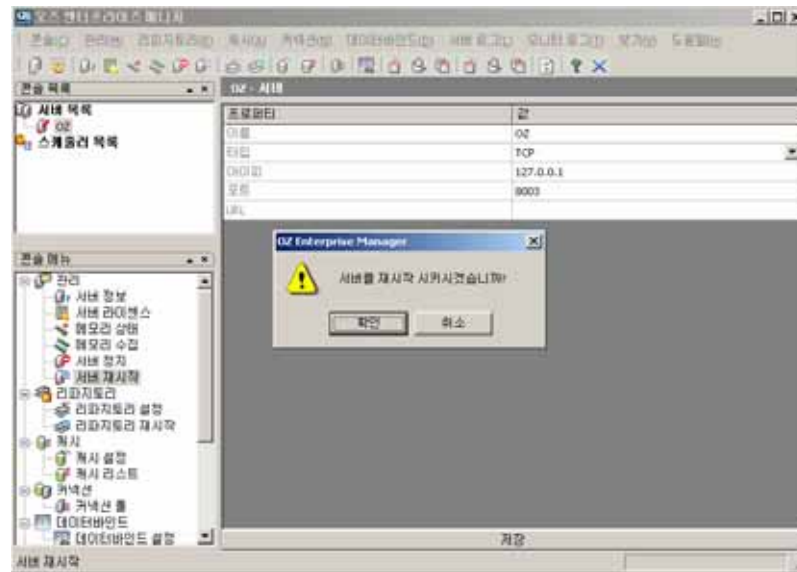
오즈 엔터프라이즈 매니저

콘솔(C) 관리(M) 리파지토리(R) 캐시(A) 커넥션(N) 데이터바인드(D) 서버 로그(L) 모니터 로그(O) 보기(V) 도움말(H)

콘솔 목록

서버 목록
OZ
스케줄러 목록

OZ - 서버

| 프로퍼티 | 값 |
|---|---|
| 이름 | OZ |
| 타입 | TCP |
| 아이피 | 127.0.0.1 |
| 포트 | 8003 |
| URL | |

OZ Enterprise Manager

서버를 재시작 시키시겠습니까?

확인 취소

콘솔 메뉴

관리
서버 정보
서버 라이센스
메모리 상태
메모리 수집
서버 정지
서버 재시작
리파지토리
리파지토리 설정
리파지토리 재시작
캐시
캐시 설정
캐시 리스트
커넥션
커넥션 풀
데이터바인드
데이터바인드 설정

저장

서버 재시작